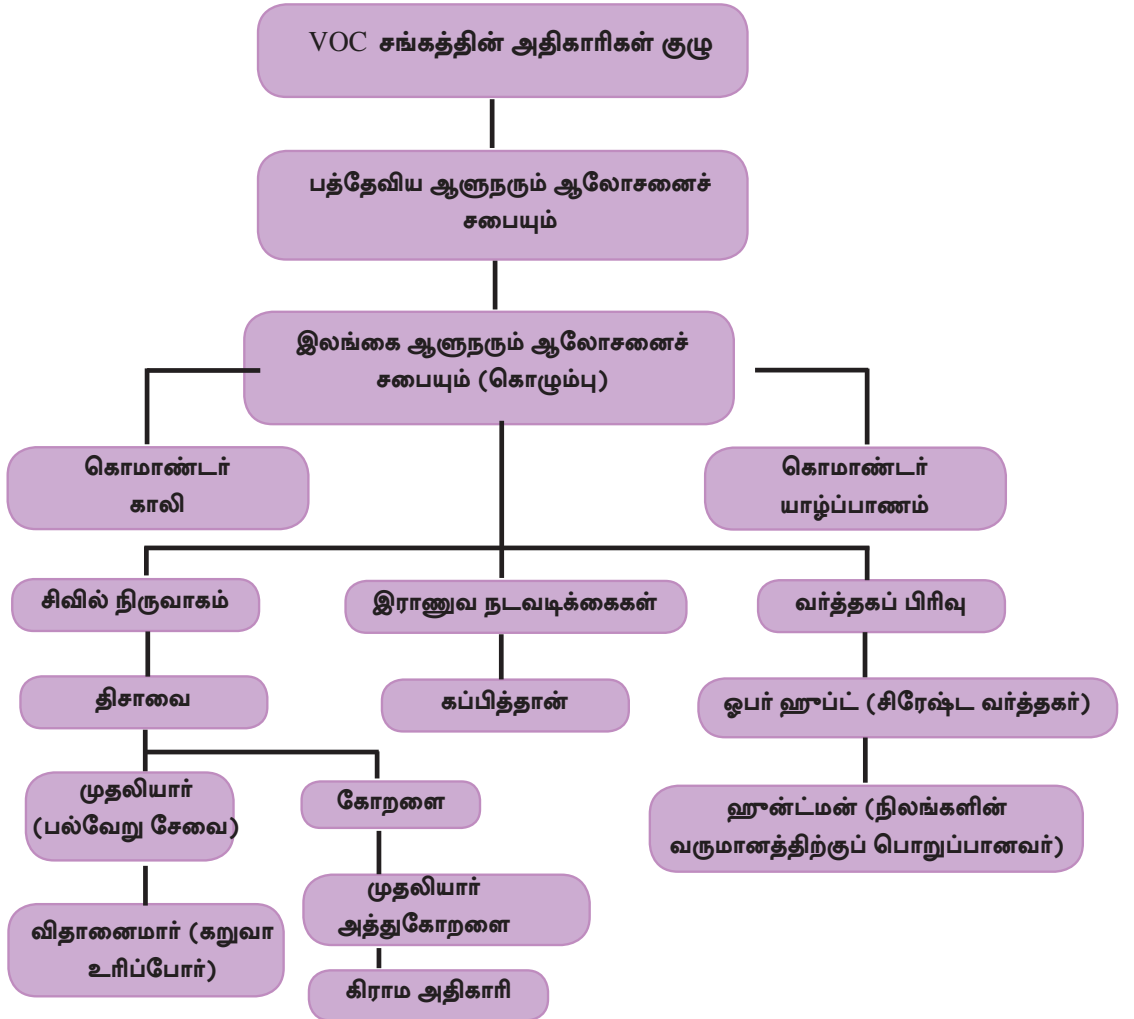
VOC சங்கத்தின் அதிகாரிகள் குழு

பத்தேவிய ஆளுநரும் ஆலோசனைச் சபையும்

இலங்கை ஆளுநரும் ஆலோசனைச் சபையும் (கொழும்பு)

கொமாண்டர் காலி

கொமாண்டர் யாழ்ப்பாணம்

சிவில் நிருவாகம்

இராணுவ நடவடிக்கைகள்

வர்த்தகப் பிரிவு

திசாவை

கப்பித்தான்

ஓபர் ஹூப்ட் (சிரேஷ்ட வர்த்தகர்)

முதலியார் (பல்வேறு சேவை)

கோறளை

ஹூன்ட்மன் (நிலங்களின் வருமானத்திற்குப் பொறுப்பானவர்)

விதானைமார் (கறுவா உரிப்போர்)

முதலியார் அத்துகோறளை

கிராம அதிகாரி